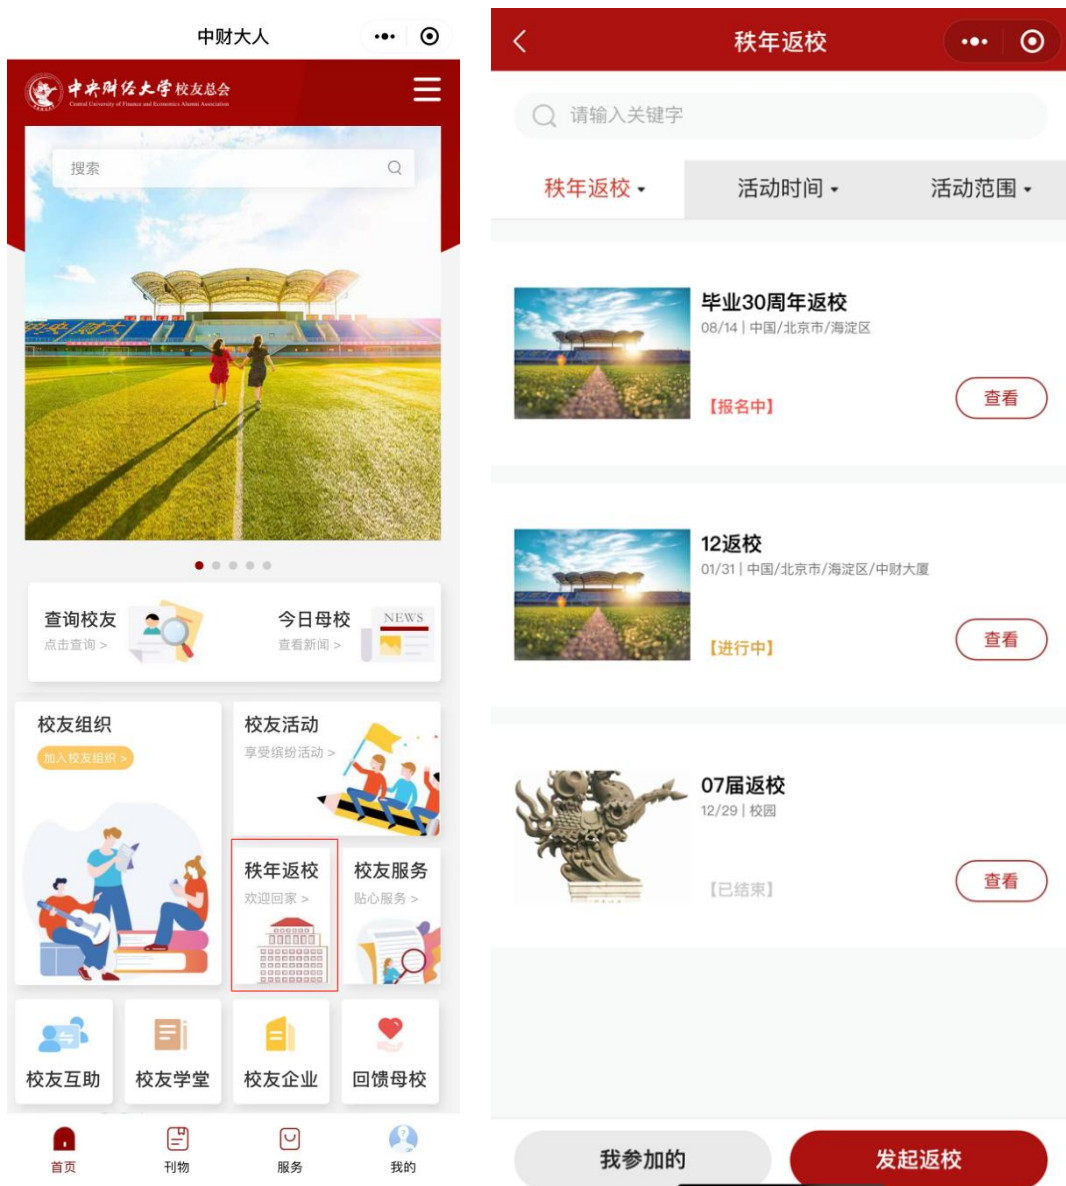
中财大人

中央财经大学 校友总会
Central University of Finance and Economics Alumni Association

搜索

查询校友
点击查询 >

今日母校
查看新闻 >
NEWS

校友组织
加入校友组织 >

校友活动
享受缤纷活动 >

秩年返校
欢迎回家 >

校友服务
贴心服务 >

校友互助

校友学堂

校友企业

回馈母校

首页

刊物

服务

我的

秩年返校

请输入关键字

秩年返校

活动时间

活动范围

毕业30周年返校
08/14 | 中国/北京市/海淀区
【报名中】
查看

12返校
01/31 | 中国/北京市/海淀区/中财大厦
【进行中】
查看

07届返校
12/29 | 校园
【已结束】
查看

我参加的

发起返校